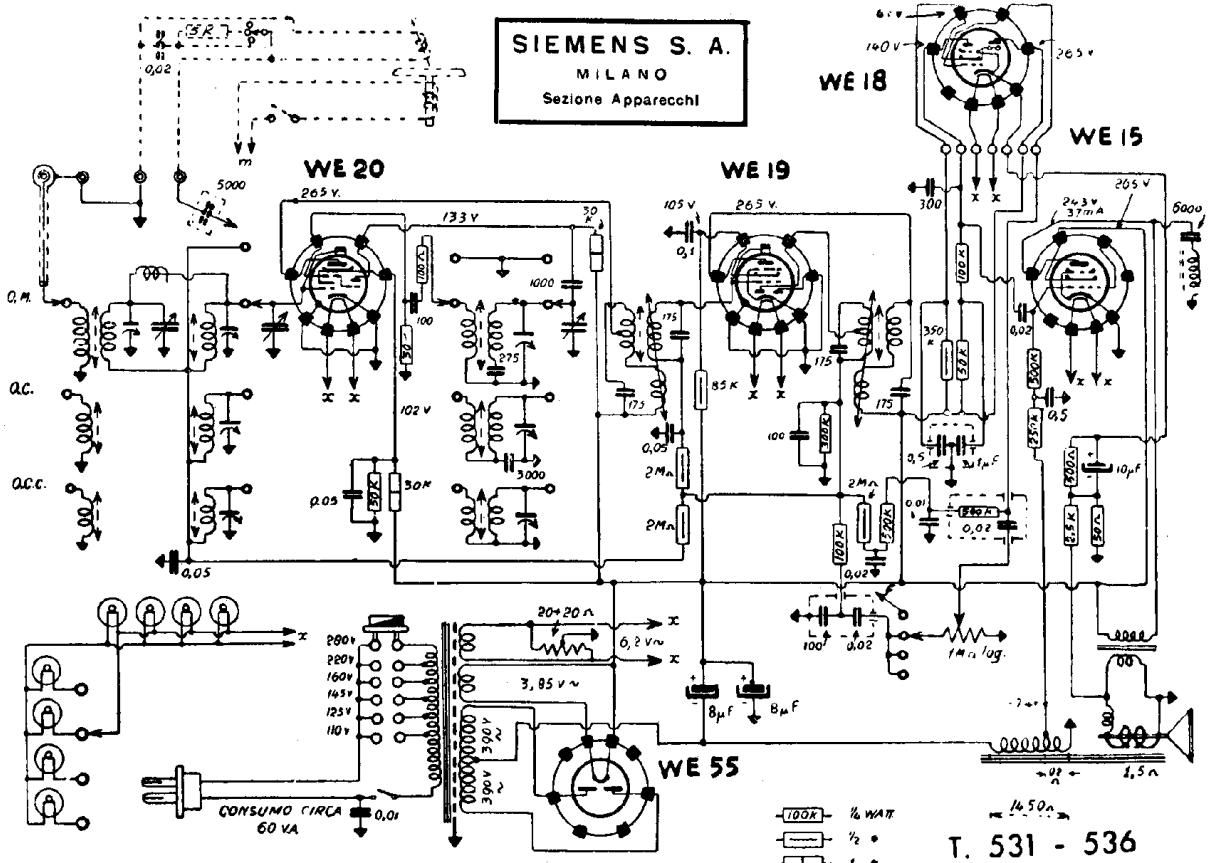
SIEMENS S. A.
MILANO
Sezione Apparecchi

WE 20
WE 19
WE 18
WE 15
WE 55

SR
0,02
m
5000
265 V.
133 V
30 K
1000
100 K
100
30
102 V
50 K
50 K
0,05
0,05
275
3000
0. M.
O.C.
O.C.C.
105 V
0,1
265 V.
175
175
175
175
85 K
0,05
2 M$\Omega$
2 M$\Omega$
100
100 K
2 M$\Omega$
100 K
330 K
0,02
0,01
0,02
64 V
140 V
265 V
300
x x
100 K
350 K
50 K
0,5
0,02
243 V 37 mA
205 V
5000
300 K
250 K
0,5
10 $\mu$F
300 $\Omega$
2,5 K
50 $\Omega$
x x
x x
20+20 $\Omega$
6,2 V~
x
x
3,85 V~
280 V
220 V
160 V
145 V
125 V
110 V
300 V ~
300 V ~
8 $\mu$F
8 $\mu$F
100
0,02
1 M$\Omega$ log.
1,5 $\Omega$
CONSUMO CIRCA 60 VA
0,01
100 K ¼ WATT
½ •
1 •
1450 $\Omega$
T. 531 - 536